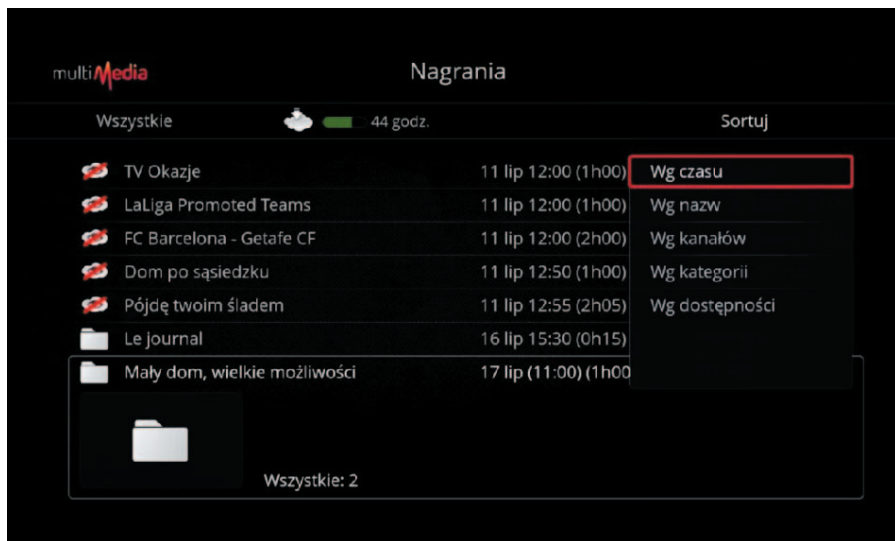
multiMedia

Nagrania

Wszystkie

44 godz.

Sortuj

TV Okazje 11 lip 12:00 (1h00)

LaLiga Promoted Teams 11 lip 12:00 (1h00)

FC Barcelona - Getafe CF 11 lip 12:00 (2h00)

Dom po sąsiedzku 11 lip 12:50 (1h00)

Pójdę twoim śladem 11 lip 12:55 (2h05)

Le journal 16 lip 15:30 (0h15)

Mały dom, wielkie możliwości 17 lip (11:00) (1h00

Wszystkie: 2

Wg czasu

Wg nazw

Wg kanałów

Wg kategorii

Wg dostępności